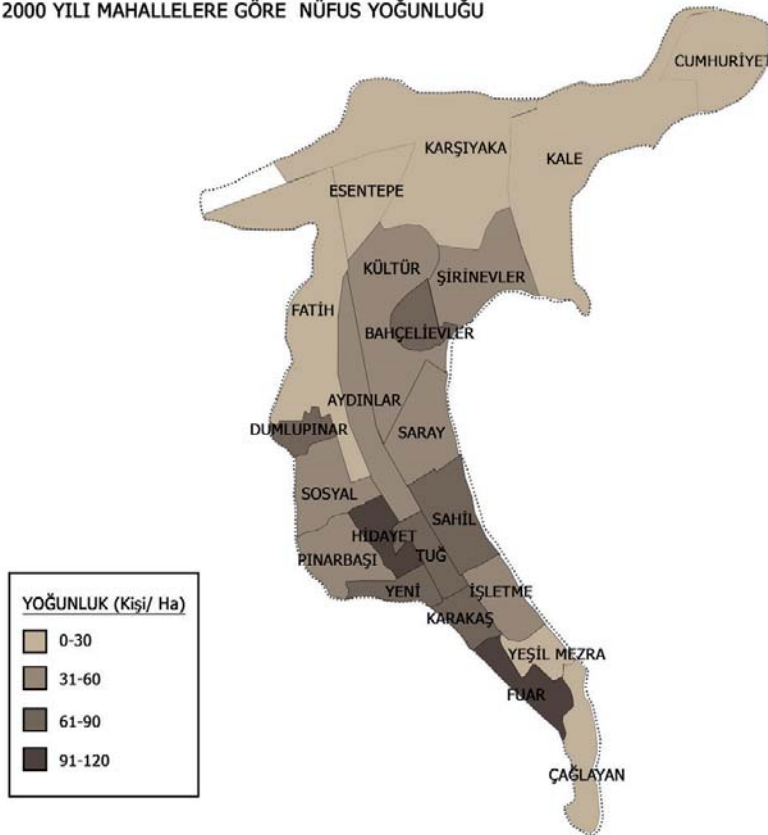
2000 YILI MAHALLELERE GÖRE NÜFUS YOĞUNLUĞU

CUMHURİYET
KARŞIYAKA
KALE
ESENTEPE
KÜLTÜR
ŞİRİNEVLER
FATİH
BAHÇELİEVLER
AYDINLAR
DUMLUPINAR
SARAY
SOSYAL
SAHİL
HİDAYET
TUĞ
PINARBAŞI
YENİ
İŞLETME
KARAKAŞ
YEŞİL MEZRA
FUAR
ÇAĞLAYAN

YOĞUNLUK (Kişi/ Ha)
0-30
31-60
61-90
91-120